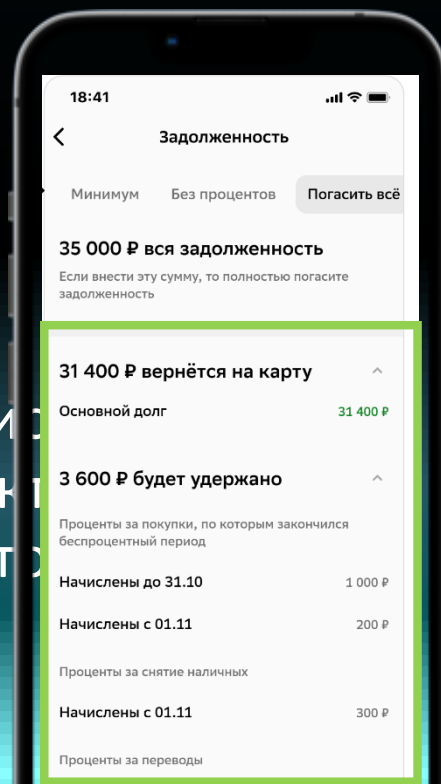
18:41

Задолженность

Минимум Без процентов Погасить всё

35 000 ₽ вся задолженность

Если внести эту сумму, то полностью погасите задолженность

31 400 ₽ вернётся на карту

Основной долг 31 400 ₽

3 600 ₽ будет удержано

Проценты за покупки, по которым закончился беспроцентный период

Начислены до 31.10 1 000 ₽

Начислены с 01.11 200 ₽

Проценты за снятие наличных

Начислены с 01.11 300 ₽

Проценты за переводы